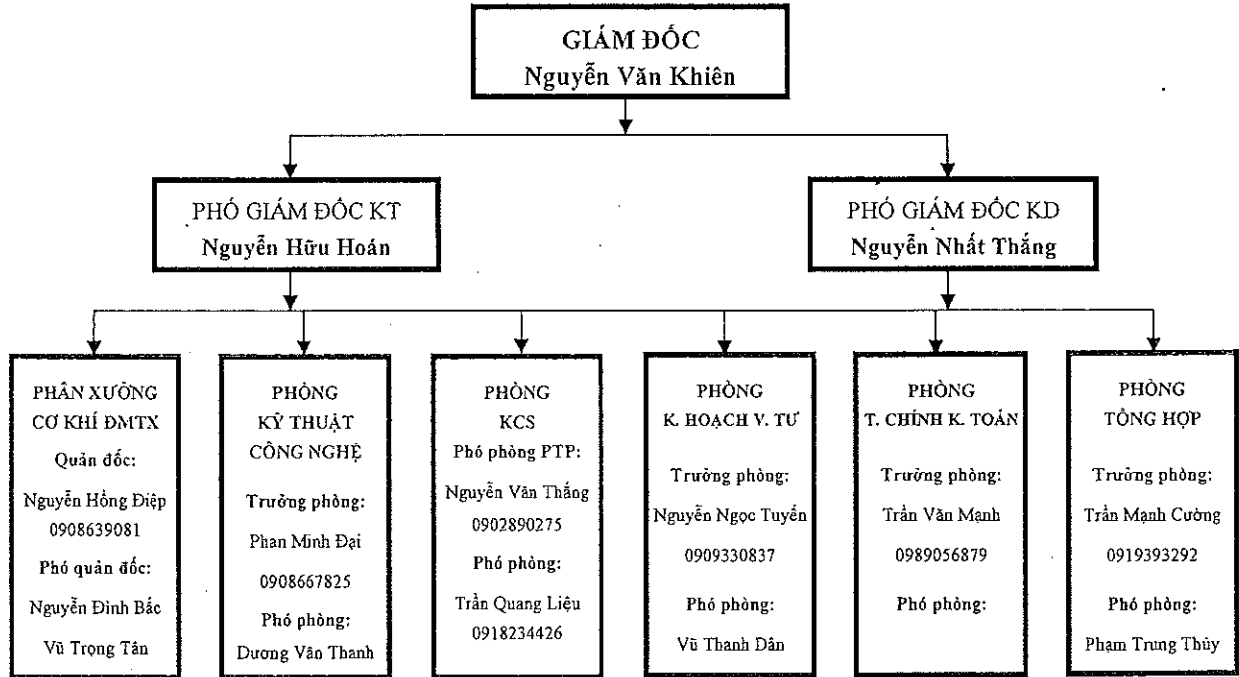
GIÁM ĐỐC
Nguyễn Văn Khiên

PHÓ GIÁM ĐỐC KT
Nguyễn Hữu Hoán

PHÓ GIÁM ĐỐC KD
Nguyễn Nhất Thắng

PHÂN XƯỞNG
CƠ KHÍ ĐMTX
Quản đốc:
Nguyễn Hồng Điệp
0908639081
Phó quản đốc:
Nguyễn Đình Bắc
Vũ Trọng Tân

PHÒNG
KỸ THUẬT
CÔNG NGHỆ
Trưởng phòng:
Phan Minh Đại
0908667825
Phó phòng:
Dương Văn Thanh

PHÒNG
KCS
Phó phòng PTP:
Nguyễn Văn Thắng
0902890275
Phó phòng:
Trần Quang Liệu
0918234426

PHÒNG
K. HOẠCH V. TƯ
Trưởng phòng:
Nguyễn Ngọc Tuyến
0909330837
Phó phòng:
Vũ Thanh Dân

PHÒNG
T. CHÍNH K. TOÁN
Trưởng phòng:
Trần Văn Mạnh
0989056879
Phó phòng:

PHÒNG
TỔNG HỢP
Trưởng phòng:
Trần Mạnh Cường
0919393292
Phó phòng:
Phạm Trung Thủy